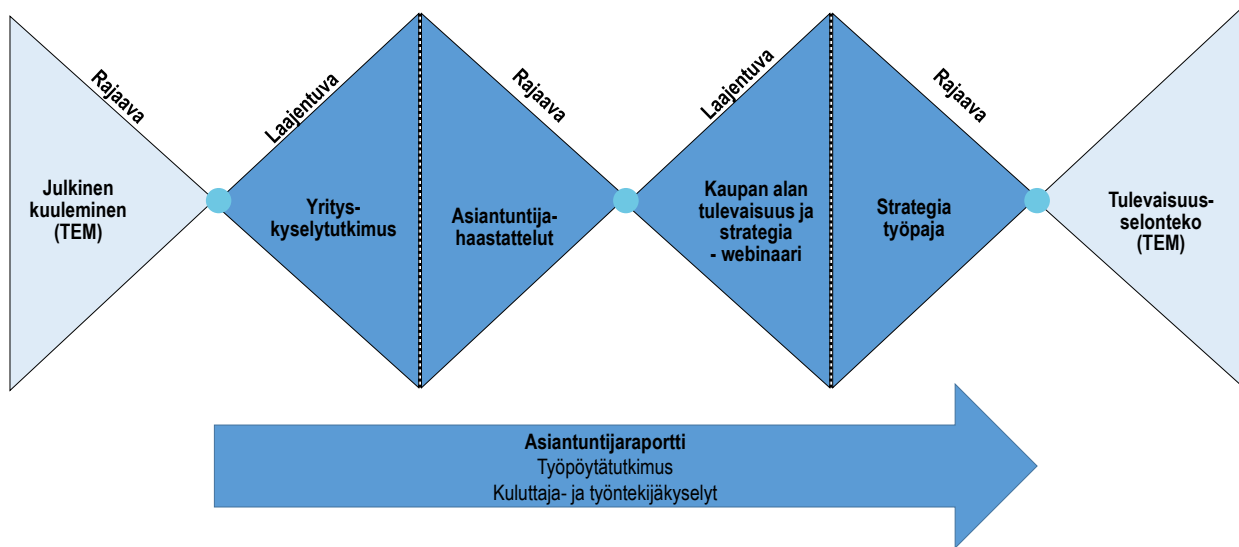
Rajaava

Julkinen kuuleminen (TEM)

Laajentuva

Yrityskyselytutkimus

Rajaava

Asiantuntijahaastattelut

Laajentuva

Kaupan alan tulevaisuus ja strategia - webinaari

Rajaava

Strategia työpaja

Tulevaisuusselonteko (TEM)

Asiantuntijaraportti
Työpöytätutkimus
Kuluttaja- ja työntekijäkyselyt